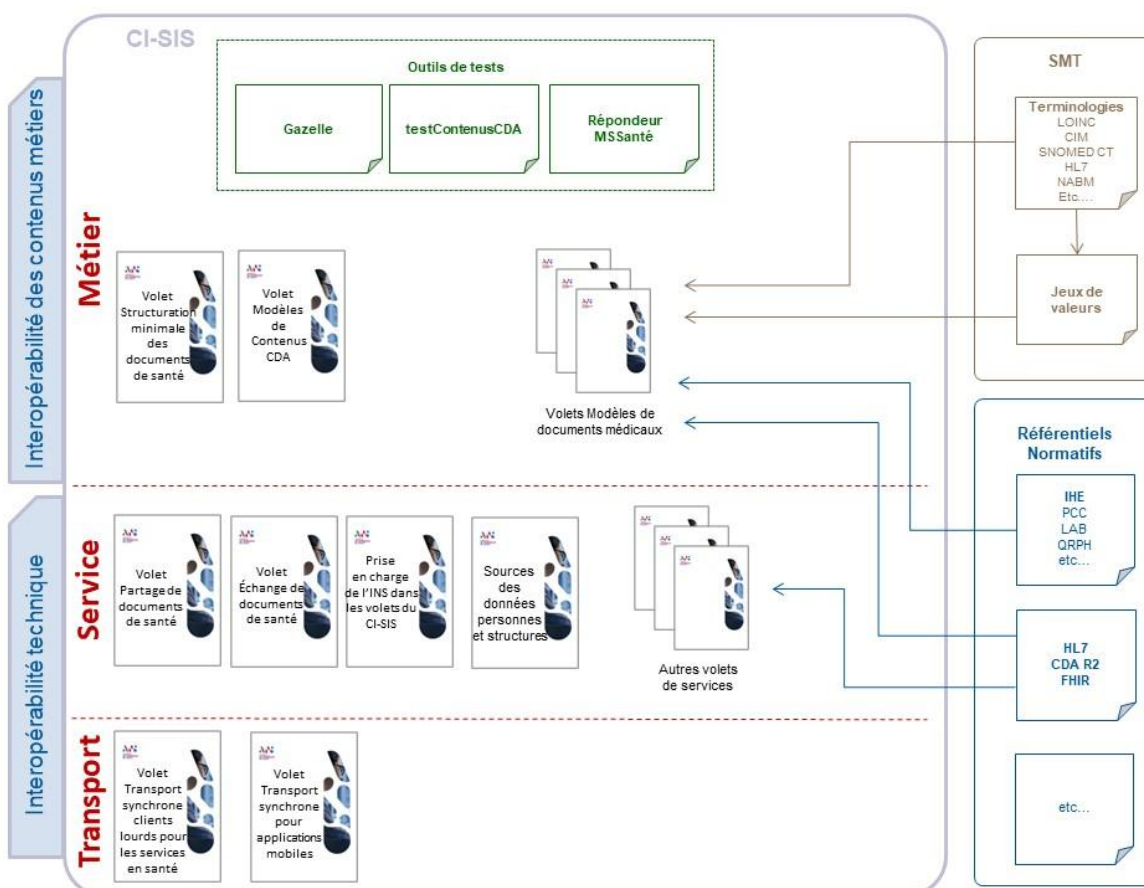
CI-SIS

Outils de tests

Gazelle

testContenusCDA

Répondeur MSSanté

SMT

Terminologies
LOINC
CIM
SNOMED CT
HL7
NABM
Etc…

Jeux de valeurs

Interopérabilité des contenus métiers

Métier

Volet Structuration minimale des documents de santé

Volet Modèles de Contenus CDA

Volets Modèles de documents médicaux

Référentiels Normatifs

IHE
PCC
LAB
QRPH
etc…

Interopérabilité technique

Service

Volet Partage de documents de santé

Volet Échange de documents de santé

Prise en charge de l'INS dans les volets du CI-SIS

Sources des données personnes et structures

Autres volets de services

HL7
CDA R2
FHIR

Transport

Volet Transport synchrone clients lourds pour les services en santé

Volet Transport synchrone pour applications mobiles

etc…